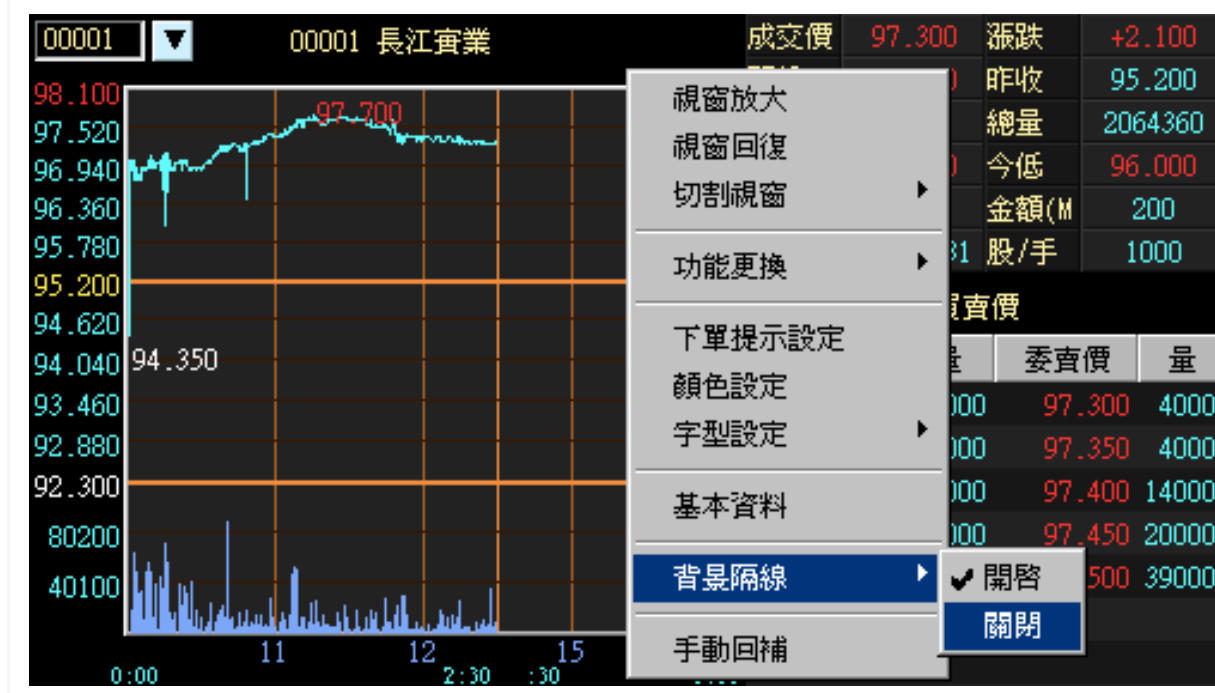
00001 ▼ 00001 長江實業

| 成交價 | 97.300 | 漲跌 | +2.100 |
|---|---|---|---|
| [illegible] | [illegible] | 昨收 | 95.200 |
| | | 總量 | 2064360 |
| | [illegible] | 今低 | 96.000 |
| | | 金額(M | 200 |
| | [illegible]1 | 股/手 | 1000 |

98.100
97.520
96.940
96.360
95.780
95.200
94.620
94.040
93.460
92.880
92.300
80200
40100

97.700
94.350

11 12 15
0:00 2:30 :30

視窗放大
視窗回復
切割視窗 ▸
功能更換 ▸
下單提示設定
顏色設定
字型設定 ▸
基本資料
背景隔線 ▸
手動回補

✔ 開啓
關閉

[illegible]賣價

| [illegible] | 委賣價 | 量 |
|---|---|---|
| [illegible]000 | 97.300 | 4000 |
| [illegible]000 | 97.350 | 4000 |
| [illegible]000 | 97.400 | 14000 |
| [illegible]000 | 97.450 | 20000 |
| | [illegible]500 | 39000 |